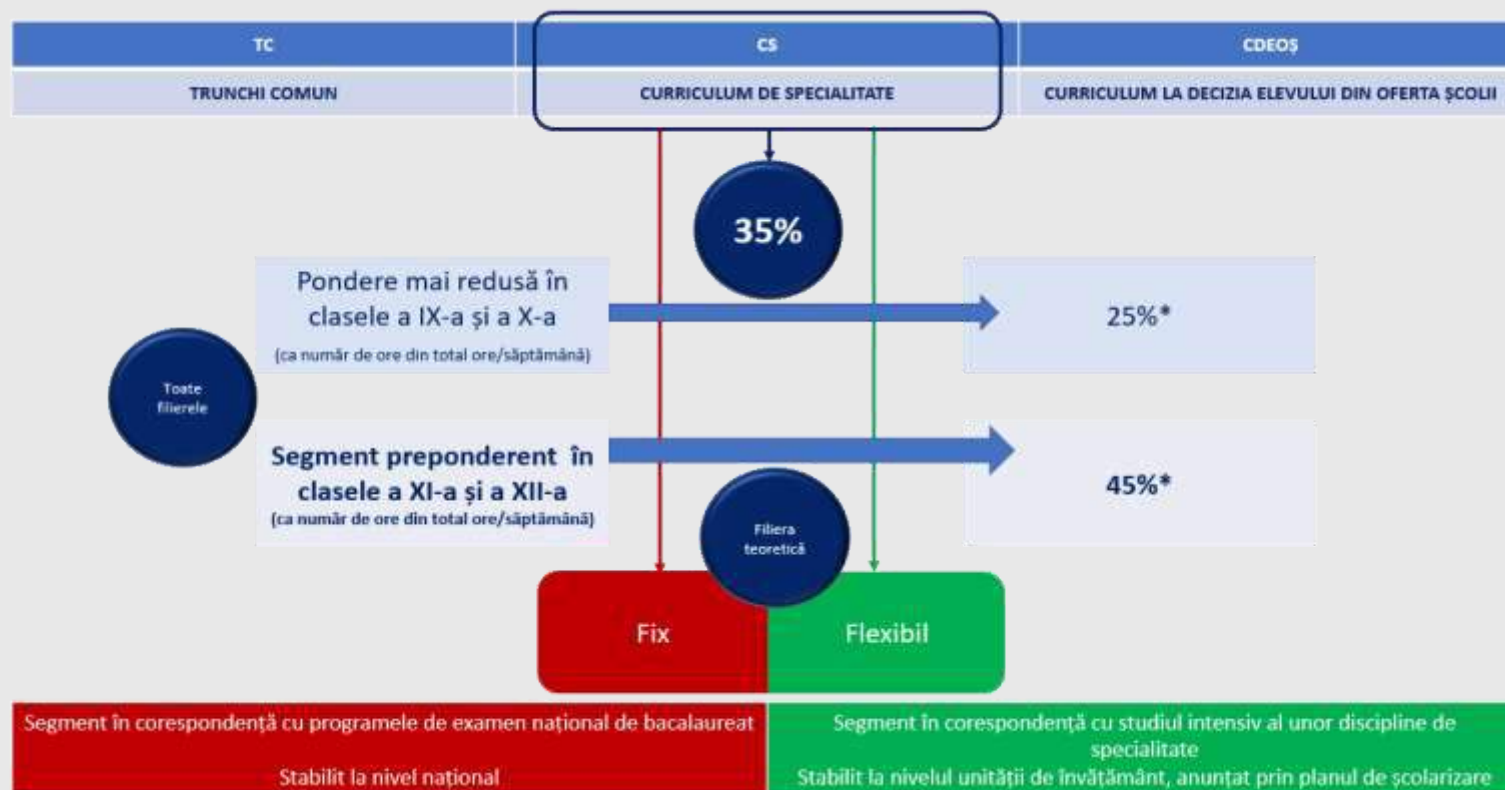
| TC | CS | CDEOŞ |
|---|---|---|
| TRUNCHI COMUN | CURRICULUM DE SPECIALITATE | CURRICULUM LA DECIZIA ELEVULUI DIN OFERTA ŞCOLII |

35%

Toate filierele

Pondere mai redusă în clasele a IX-a și a X-a
(ca număr de ore din total ore/săptămână)

25%*

Segment preponderent în clasele a XI-a și a XII-a
(ca număr de ore din total ore/săptămână)

45%*

Filiera teoretică

Fix

Flexibil

Segment în corespondență cu programele de examen național de bacalaureat

Stabilit la nivel național

Segment în corespondență cu studiul intensiv al unor discipline de specialitate

Stabilit la nivelul unității de învățământ, anunțat prin planul de școlarizare